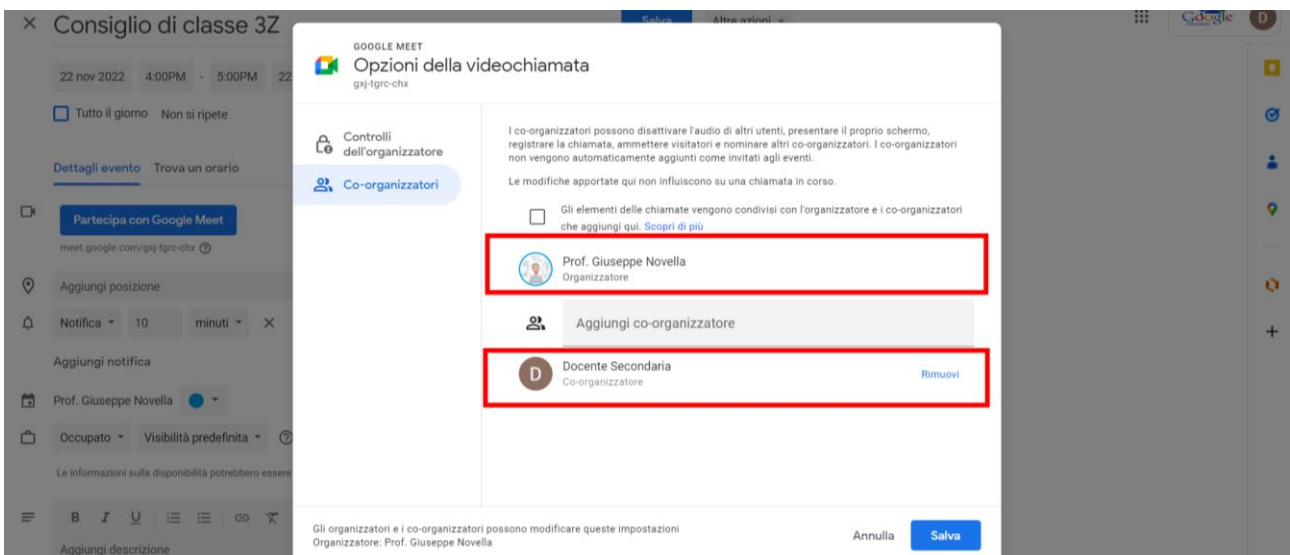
× Consiglio di classe 3Z

Salva Altre azioni

Google D

22 nov 2022 4:00PM - 5:00PM 22

Tutto il giorno Non si ripete

Dettagli evento Trova un orario

Partecipa con Google Meet

meet.google.com/gxj-tgrc-chx

Aggiungi posizione

Notifica 10 minuti ×

Aggiungi notifica

Prof. Giuseppe Novella

Occupato Visibilità predefinita

Le informazioni sulla disponibilità potrebbero essere

B I U

Aggiungi descrizione

GOOGLE MEET

Opzioni della videochiamata

gxj-tgrc-chx

Controlli dell'organizzatore

Co-organizzatori

I co-organizzatori possono disattivare l'audio di altri utenti, presentare il proprio schermo, registrare la chiamata, ammettere visitatori e nominare altri co-organizzatori. I co-organizzatori non vengono automaticamente aggiunti come invitati agli eventi.

Le modifiche apportate qui non influiscono su una chiamata in corso.

Gli elementi delle chiamate vengono condivisi con l'organizzatore e i co-organizzatori che aggiungi qui. Scopri di più

Prof. Giuseppe Novella
Organizzatore

Aggiungi co-organizzatore

D Docente Secondaria
Co-organizzatore

Rimuovi

Gli organizzatori e i co-organizzatori possono modificare queste impostazioni
Organizzatore: Prof. Giuseppe Novella

Annulla Salva